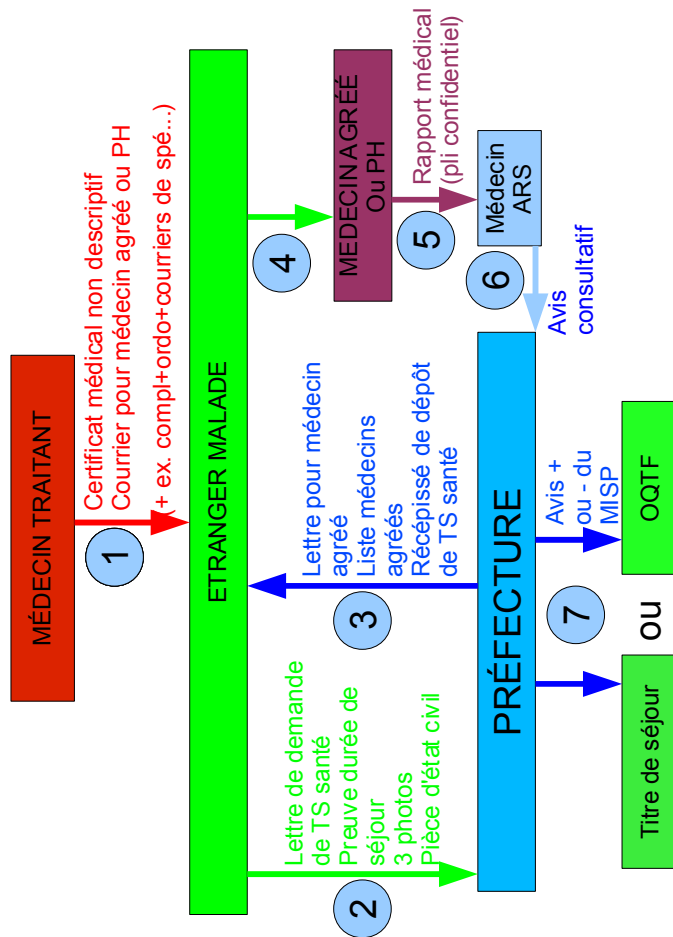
MÉDECIN TRAITANT

1

Certificat médical non descriptif
Courrier pour médecin agréé ou PH
(+ ex. compl+ordo+courriers de spé...)

ETRANGER MALADE

2

Lettre de demande de TS santé
Preuve durée de séjour
3 photos
Pièce d'état civil

3

Lettre pour médecin agréé
Liste médecins agréés
Récépissé de dépôt de TS santé

4

MEDECIN AGRÉÉ
Ou PH

5

Rapport médical
(pli confidentiel)

Médecin ARS

6

Avis consultatif

PRÉFECTURE

7

Avis + ou - du MISP

OQTF

OU

Titre de séjour